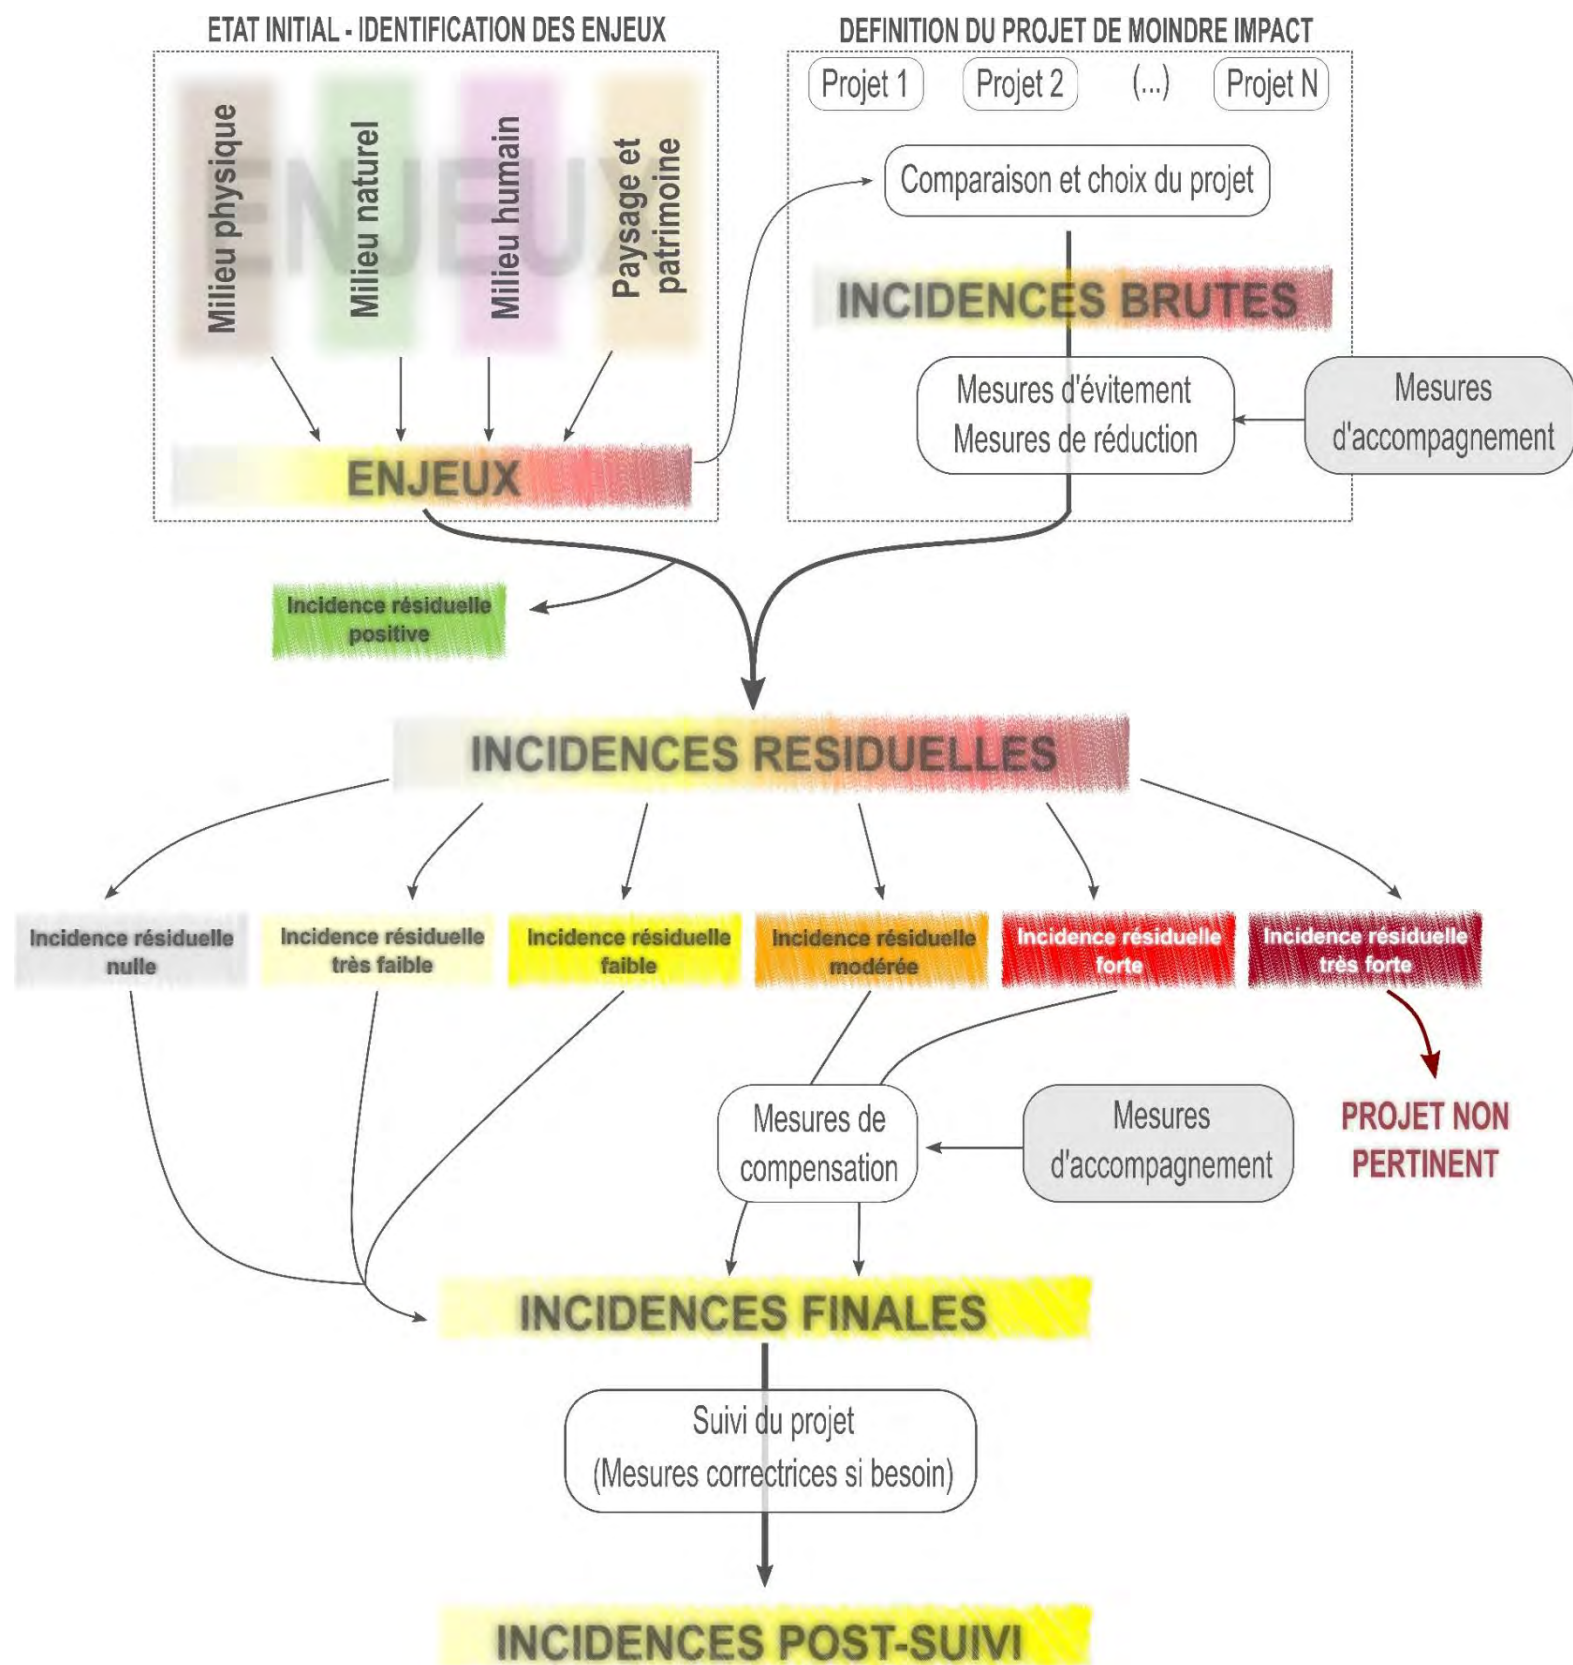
ETAT INITIAL - IDENTIFICATION DES ENJEUX

ENJEUX

Milieu physique

Milieu naturel

Milieu humain

Paysage et patrimoine

ENJEUX

DEFINITION DU PROJET DE MOINDRE IMPACT

Projet 1

Projet 2

(...)

Projet N

Comparaison et choix du projet

INCIDENCES BRUTES

Mesures d'évitement
Mesures de réduction

Mesures d'accompagnement

Incidence résiduelle positive

INCIDENCES RESIDUELLES

Incidence résiduelle nulle

Incidence résiduelle très faible

Incidence résiduelle faible

Incidence résiduelle modérée

Incidence résiduelle forte

Incidence résiduelle très forte

Mesures de compensation

Mesures d'accompagnement

PROJET NON PERTINENT

INCIDENCES FINALES

Suivi du projet
(Mesures correctrices si besoin)

INCIDENCES POST-SUIVI